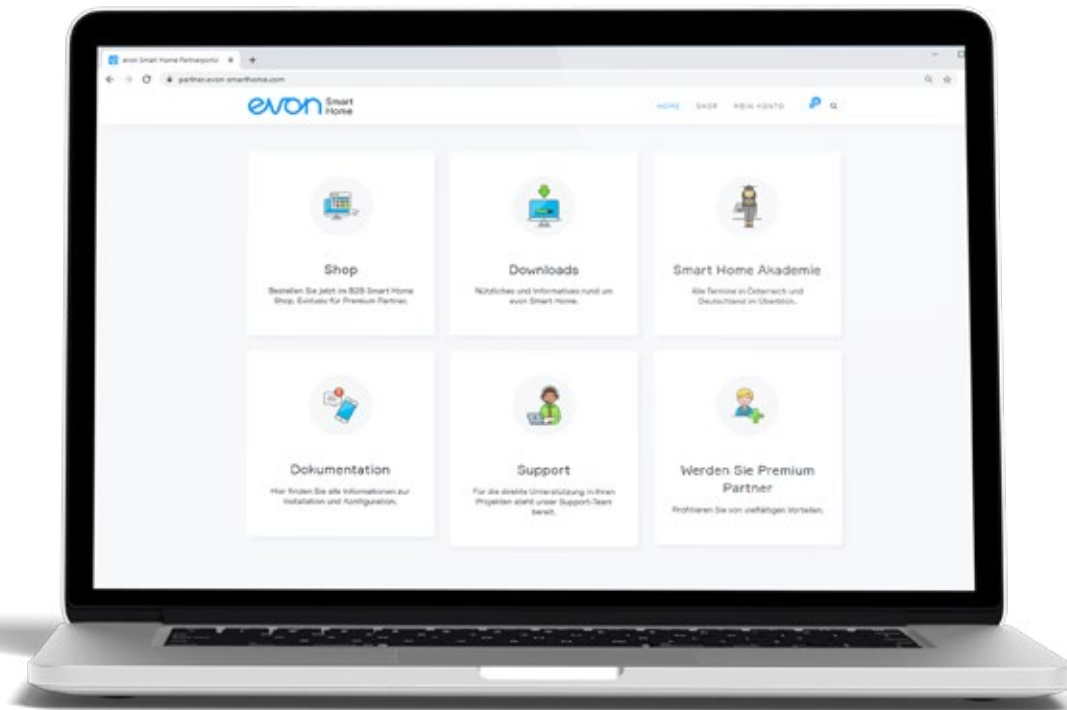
evon Smart Home Partnerportal

partner.evon-smarthome.com

evon Smart Home

HOME SHOP MEIN KONTO

Shop

Bestellen Sie jetzt im B2B Smart Home Shop. Exklusiv für Premium Partner.

Downloads

Nützliches und Informatives rund um evon Smart Home.

Smart Home Akademie

Alle Termine in Österreich und Deutschland im Überblick.

Dokumentation

Hier finden Sie alle Informationen zur Installation und Konfiguration.

Support

Für die direkte Unterstützung in Ihren Projekten steht unser Support-Team bereit.

Werden Sie Premium Partner

Profitieren Sie von vielfältigen Vorteilen.